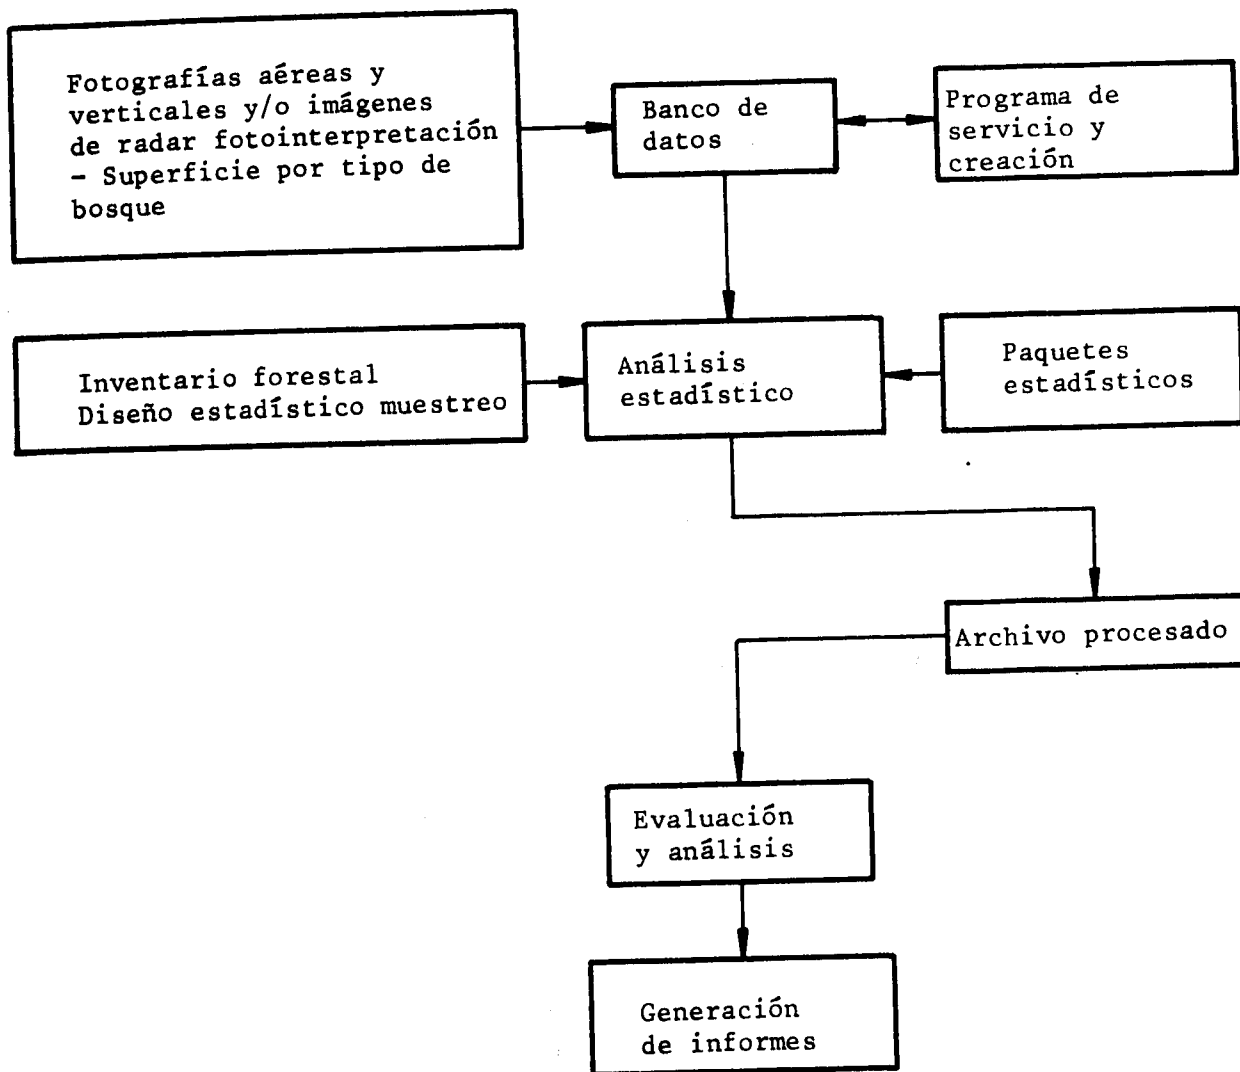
Fotografías aéreas y verticales y/o imágenes de radar fotointerpretación
- Superficie por tipo de bosque

Banco de datos

Programa de servicio y creación

Inventario forestal
Diseño estadístico muestreo

Análisis estadístico

Paquetes estadísticos

Archivo procesado

Evaluación y análisis

Generación de informes